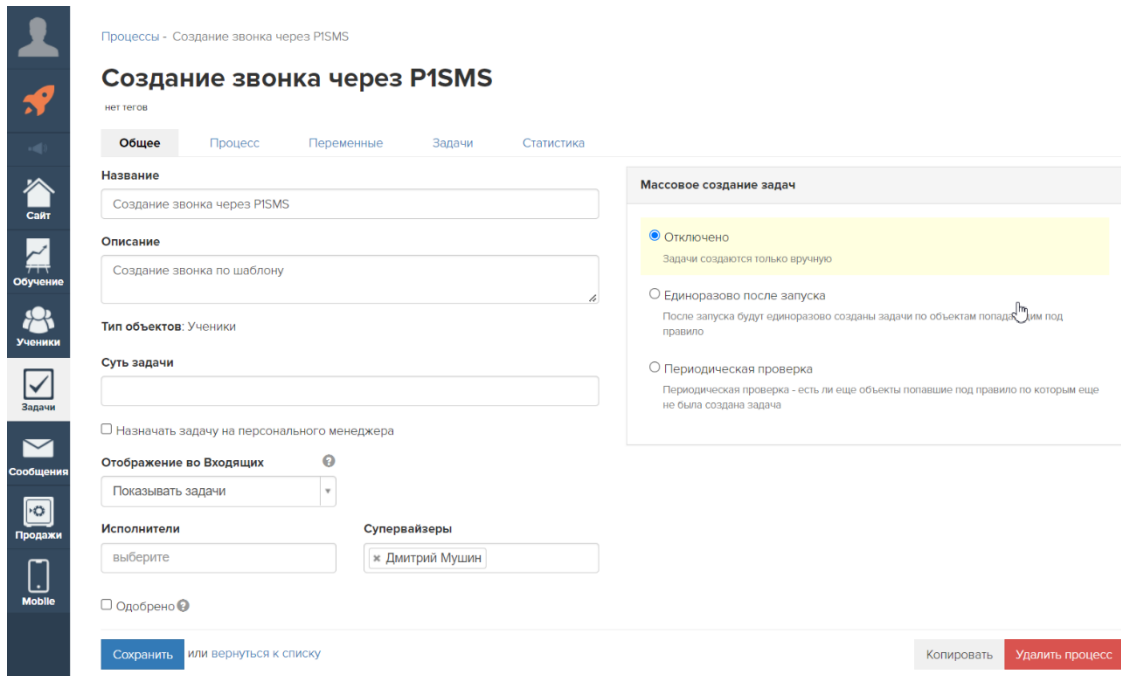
Сайт
Обучение
Ученики
Задачи
Сообщения
Продажи
Mobile

Процессы - Создание звонка через P1SMS

Создание звонка через P1SMS

нет тегов

Общее | Процесс | Переменные | Задачи | Статистика

Название

Создание звонка через P1SMS

Описание

Создание звонка по шаблону

Тип объектов: Ученики

Суть задачи

☐ Назначать задачу на персонального менеджера

Отображение во Входящих

Показывать задачи

Исполнители

выберите

Супервайзеры

× Дмитрий Мушин

☐ Одобрено

Сохранить или вернуться к списку

Массовое создание задач

◉ Отключено

Задачи создаются только вручную

○ Единоразово после запуска

После запуска будут единоразово созданы задачи по объектам попад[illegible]им под правило

○ Периодическая проверка

Периодическая проверка - есть ли еще объекты попавшие под правило по которым еще не была создана задача

Копировать

Удалить процесс